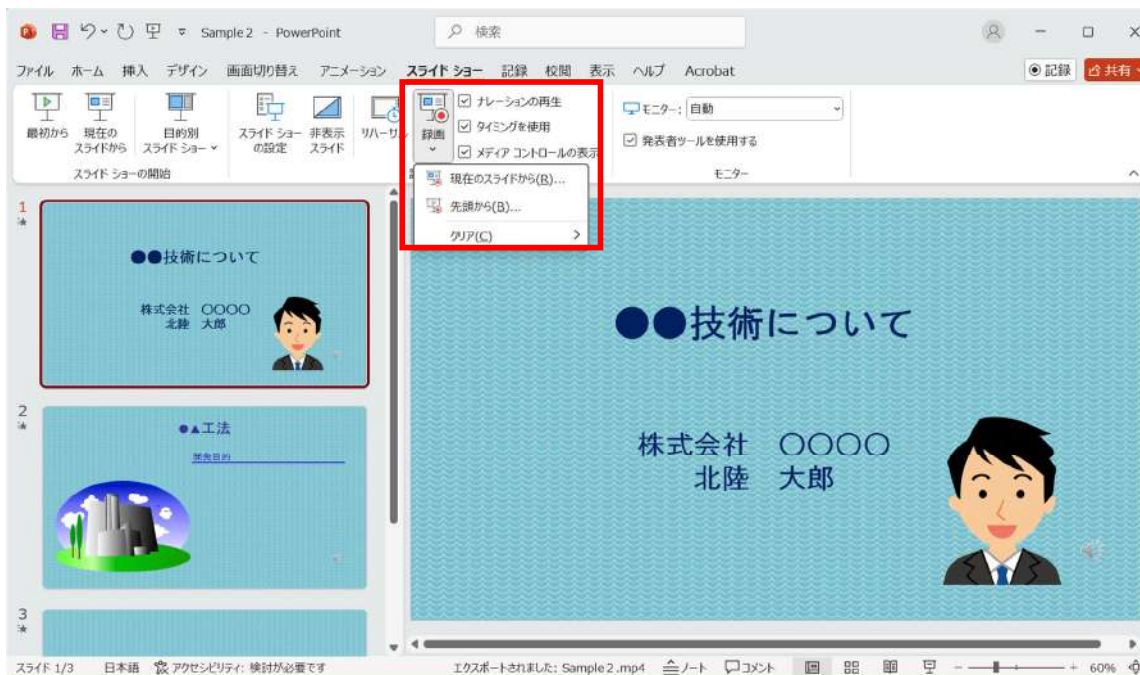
Sample2 - PowerPoint
検索
ファイル ホーム 挿入 デザイン 画面切り替え アニメーション スライド ショー 記録 校閲 表示 ヘルプ Acrobat
記録 共有
最初から 現在のスライドから 目的別スライド ショー スライド ショーの設定 非表示スライド リハーサル 録画
ナレーションの再生
タイミングを使用
メディア コントロールの表示
モニター: 自動
発表者ツールを使用する
スライド ショーの開始
モニター
現在のスライドから(R)...
先頭から(B)...
クリア(C)
1
●●技術について
株式会社 OOOO
北陸 大郎
2
●▲工法
開発目的
3
●●技術について
株式会社 OOOO
北陸 大郎
スライド 1/3 日本語 アクセシビリティ: 検討が必要です エクスポートされました: Sample2.mp4 ノート コメント 60%